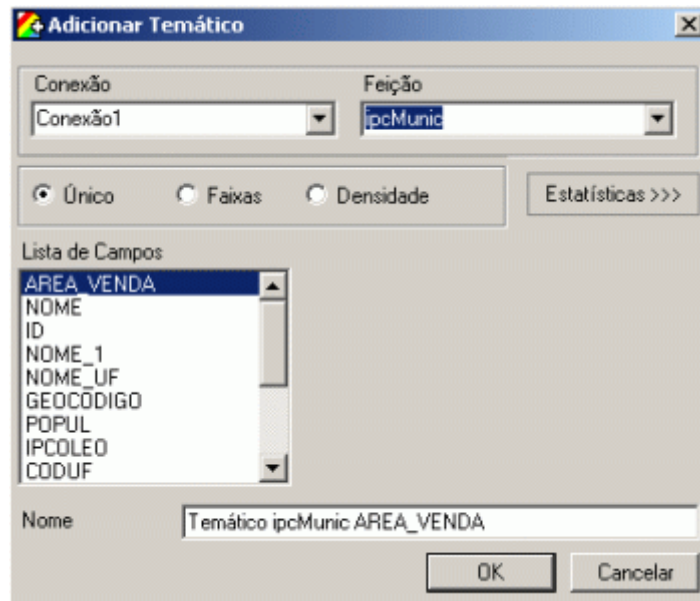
Adicionar Temático

Conexão
Conexão1

Feição
ipcMunic

Único
Faixas
Densidade

Estatísticas >>>

Lista de Campos
AREA_VENDA
NOME
ID
NOME_1
NOME_UF
GEOCODIGO
POPUL
IPCOLEO
CODUF

Nome
Temático ipcMunic AREA_VENDA

OK
Cancelar